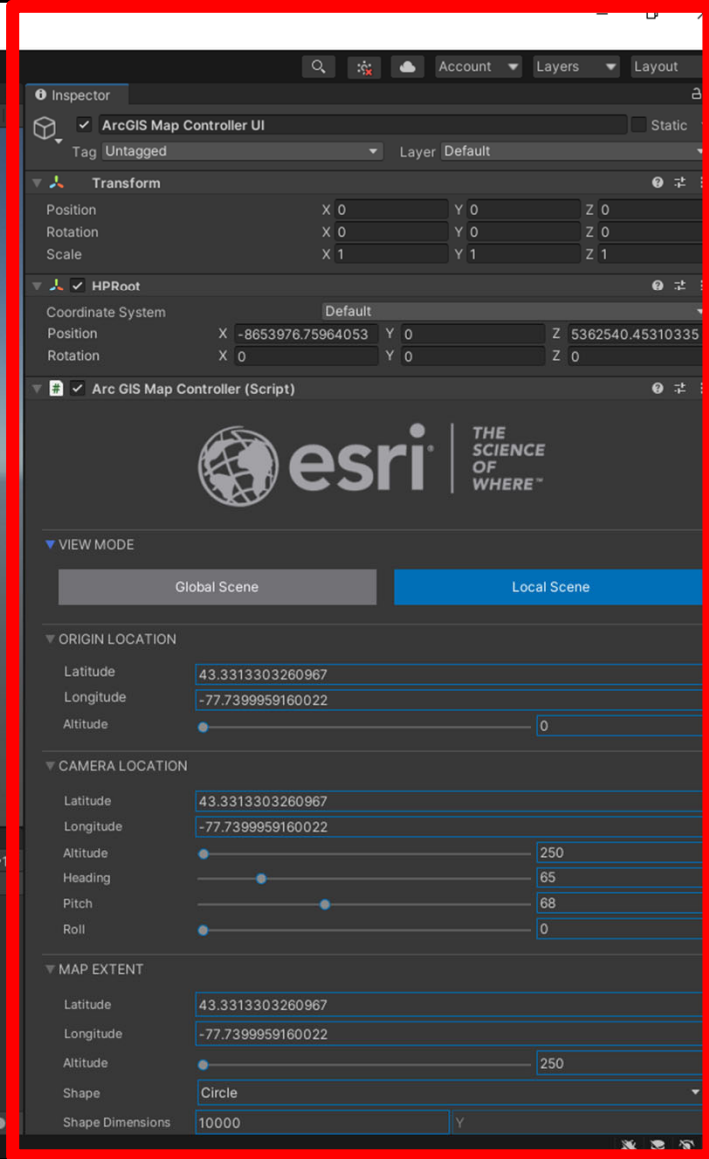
Account Layers Layout

Inspector

ArcGIS Map Controller UI
Static
Tag Untagged
Layer Default

Transform
Position X 0 Y 0 Z 0
Rotation X 0 Y 0 Z 0
Scale X 1 Y 1 Z 1

HPRoot
Coordinate System Default
Position X -8653976.75964053 Y 0 Z 5362540.45310335
Rotation X 0 Y 0 Z 0

Arc GIS Map Controller (Script)

esri THE SCIENCE OF WHERE™

VIEW MODE
Global Scene
Local Scene

ORIGIN LOCATION
Latitude 43.3313303260967
Longitude -77.7399959160022
Altitude 0

CAMERA LOCATION
Latitude 43.3313303260967
Longitude -77.7399959160022
Altitude 250
Heading 65
Pitch 68
Roll 0

MAP EXTENT
Latitude 43.3313303260967
Longitude -77.7399959160022
Altitude 250
Shape Circle
Shape Dimensions 10000 Y